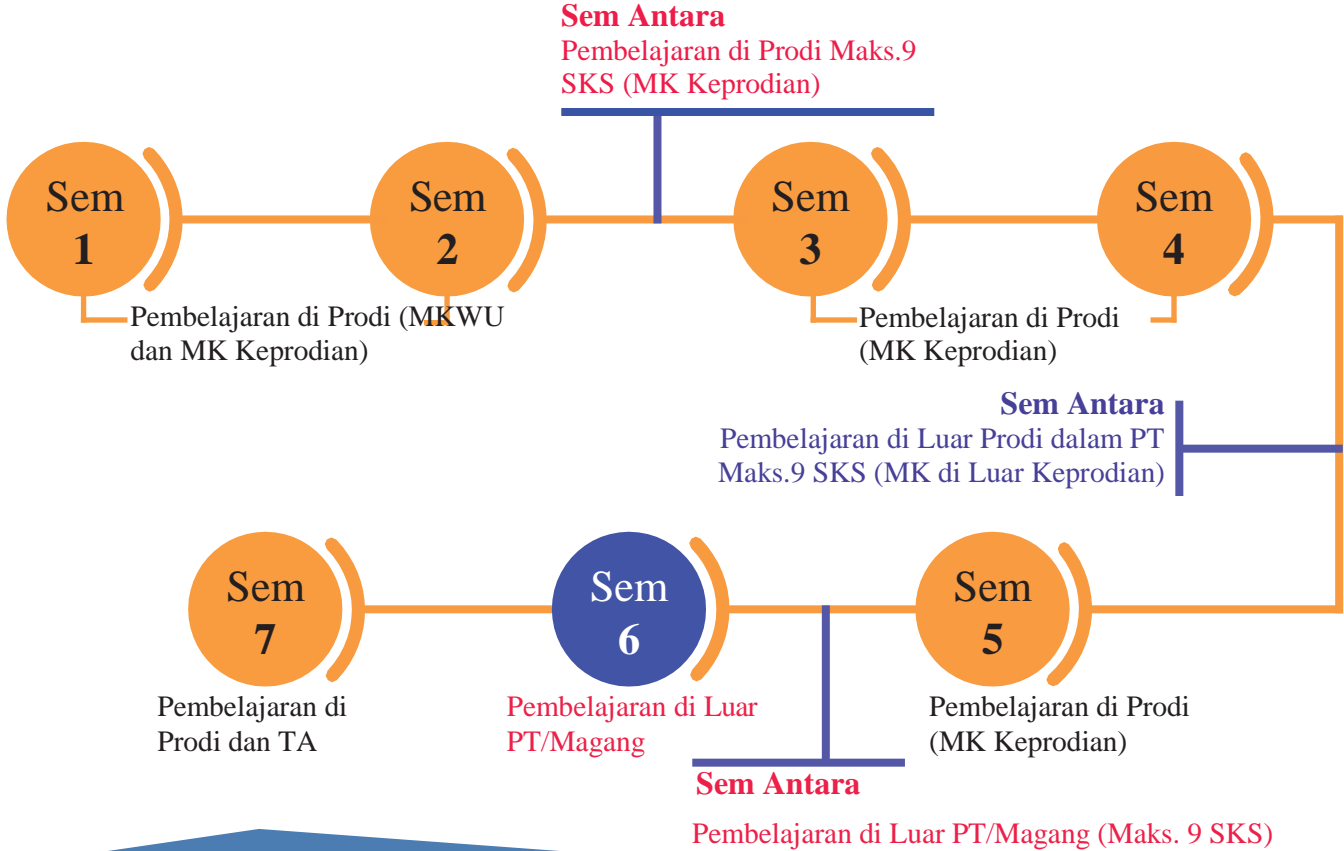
Sem Antara
Pembelajaran di Prodi Maks.9 SKS (MK Keprodian)

Sem 1

Sem 2

Sem 3

Sem 4

Pembelajaran di Prodi (MKWU dan MK Keprodian)

Pembelajaran di Prodi (MK Keprodian)

Sem Antara
Pembelajaran di Luar Prodi dalam PT Maks.9 SKS (MK di Luar Keprodian)

Sem 7

Sem 6

Sem 5

Pembelajaran di Prodi dan TA

Pembelajaran di Luar PT/Magang

Pembelajaran di Prodi (MK Keprodian)

Sem Antara

Pembelajaran di Luar PT/Magang (Maks. 9 SKS)